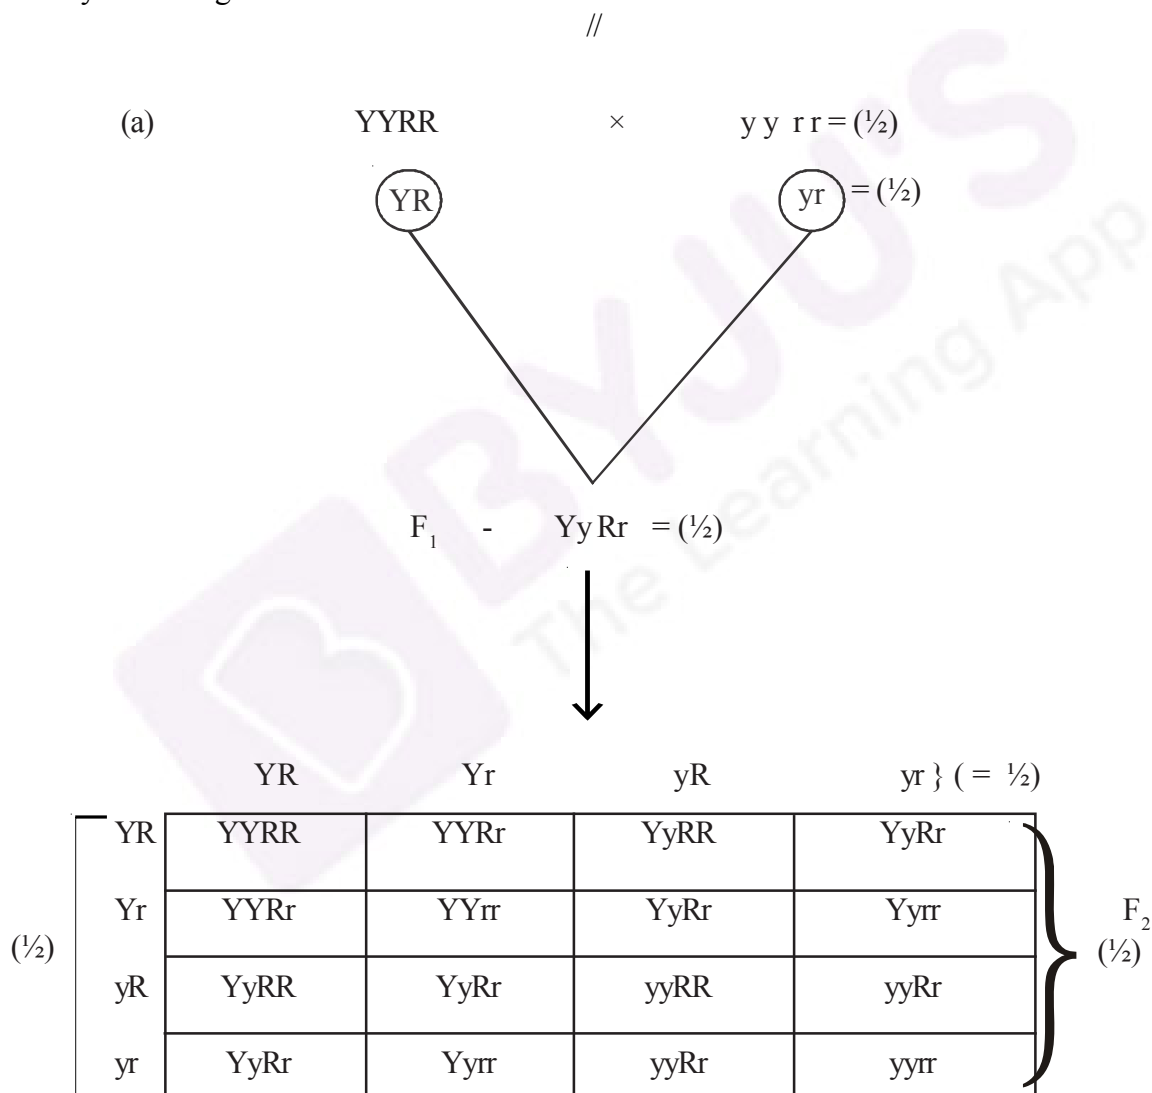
//

(a) YYRR × y y r r = (½)

YR yr = (½)

$F_1$ - Yy Rr = (½)

| | YR | Yr | yR | yr } ( = ½) |
|---|---|---|---|---|
| YR | YYRR | YYRr | YyRR | YyRr |
| Yr | YYRr | YYrr | YyRr | Yyrr |
| yR | YyRR | YyRr | yyRR | yyRr |
| yr | YyRr | Yyrr | yyRr | yyrr |

(½)

$F_2$ (½)